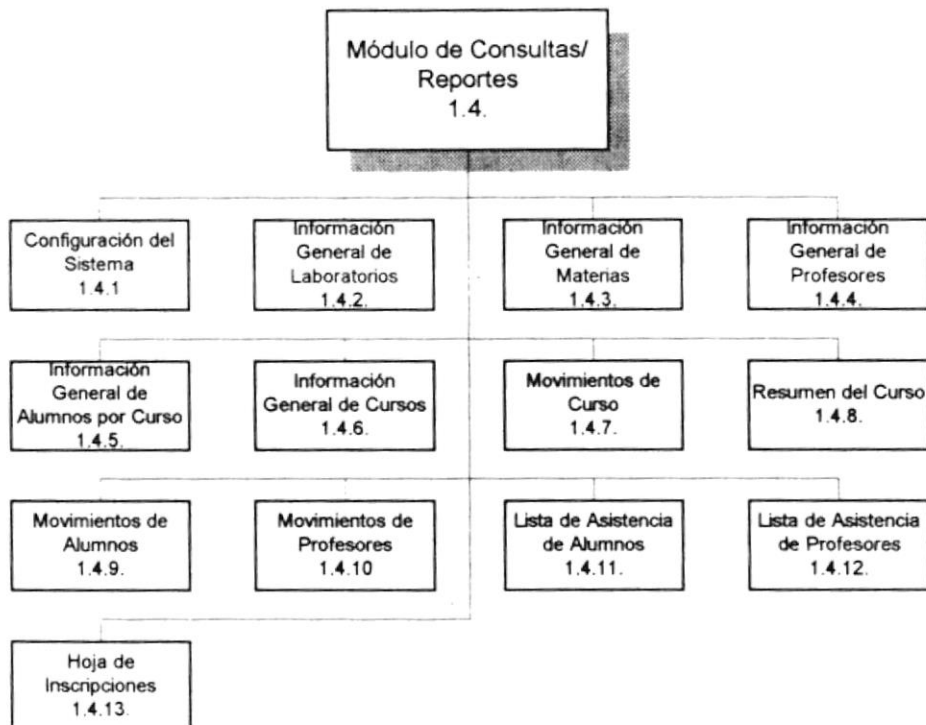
Módulo de Consultas/ Reportes
1.4.

Configuración del Sistema
1.4.1

Información General de Laboratorios
1.4.2.

Información General de Materias
1.4.3.

Información General de Profesores
1.4.4.

Información General de Alumnos por Curso
1.4.5.

Información General de Cursos
1.4.6.

Movimientos de Curso
1.4.7.

Resumen del Curso
1.4.8.

Movimientos de Alumnos
1.4.9.

Movimientos de Profesores
1.4.10

Lista de Asistencia de Alumnos
1.4.11.

Lista de Asistencia de Profesores
1.4.12.

Hoja de Inscripciones
1.4.13.